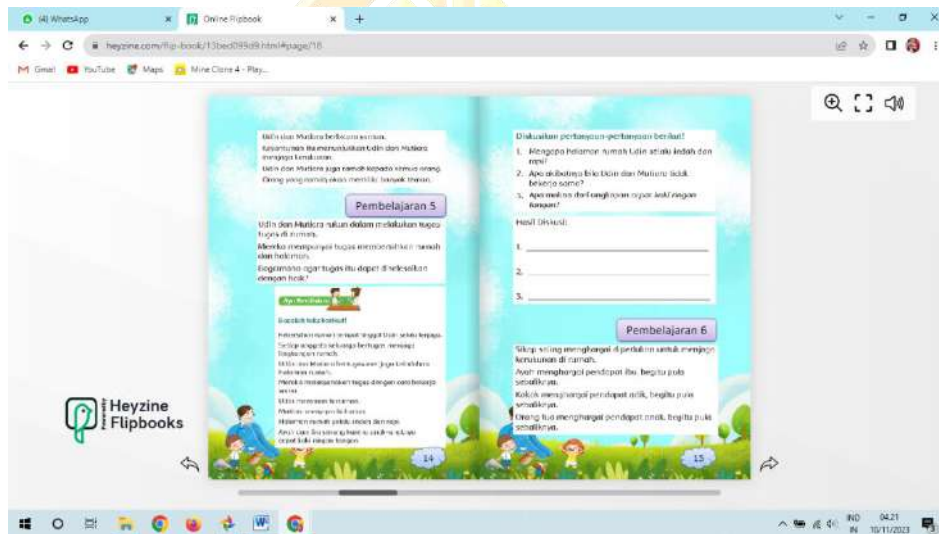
(4) WhatsApp
Online Flipbook
heyzine.com/flip-book/13bed095d9.html#page/18
Gmail YouTube Maps Mine Clone 4 - Play...

Udin dan Mutiara berbicara rukun.
Kesantunan itu menunjukkan Udin dan Mutiara menjaga kerukunan.
Udin dan Mutiara juga ramah kepada semua orang.
Orang yang ramah akan memiliki banyak teman.

Pembelajaran 5

Udin dan Mutiara rukun dalam melakukan tugas tugas di rumah.
Mereka membagi tugas membersihkan rumah dan halaman.
Bagaimana agar tugas itu dapat diselesaikan dengan baik?

Ayo Membaca

Bacalah teks berikut!

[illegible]

14

Diskusikan pertanyaan-pertanyaan berikut!
1. Mengapa halaman rumah Udin selalu indah dan rapi?
2. Apa akibatnya bila Udin dan Mutiara tidak bekerja sama?
3. Apa makna dari ungkapan ringan kaki ringan tangan?

Hasil Diskusi:
1. ___
2. ___
3. ___

Pembelajaran 6

Sikap saling menghargai diperlukan untuk menjaga kerukunan di rumah.
Ayah menghargai pendapat ibu, begitu pula sebaliknya.
Kakak menghargai pendapat adik, begitu pula sebaliknya.
Orang tua menghargai pendapat anak, begitu pula sebaliknya.

15

Heyzine Flipbooks

IND IN 04.21 10/11/2023